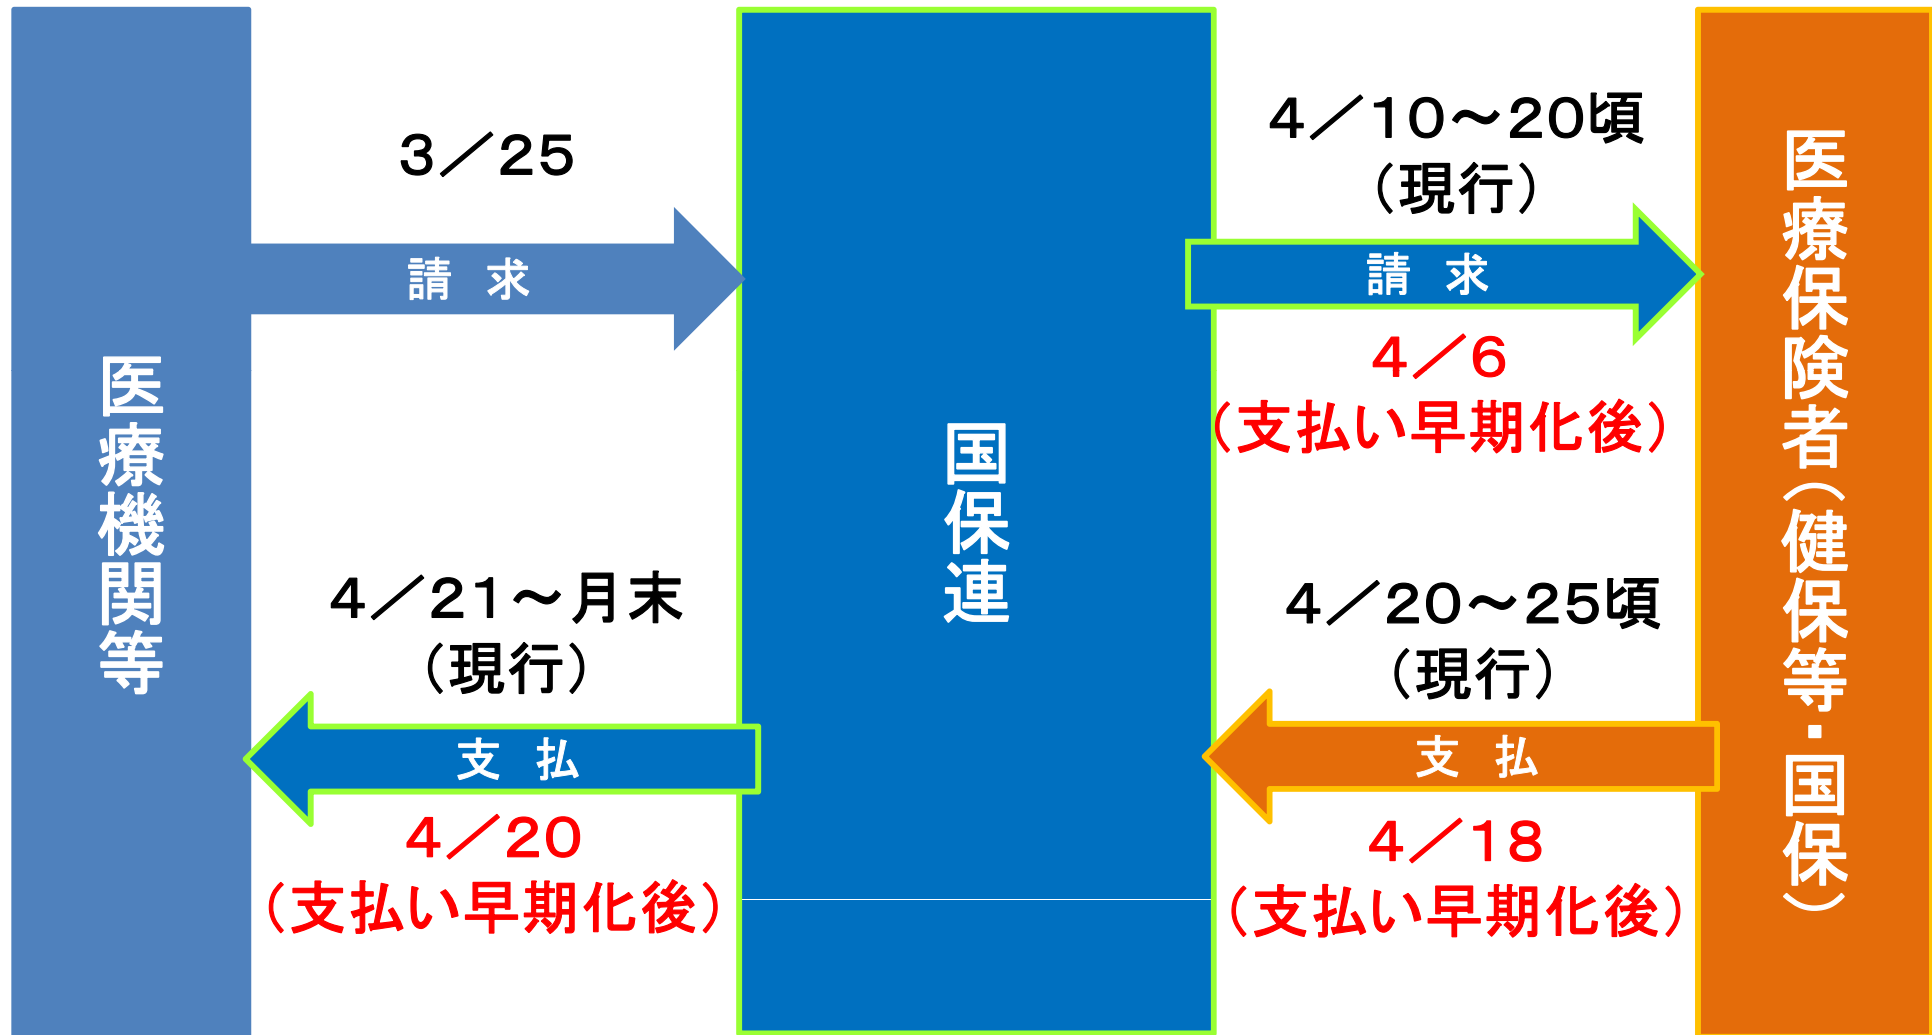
医療機関等

3／25

請　求

4／21～月末
（現行）

支　払

4／20
（支払い早期化後）

国保連

4／10～20頃
（現行）

請　求

4／6
（支払い早期化後）

4／20～25頃
（現行）

支　払

4／18
（支払い早期化後）

医療保険者（健保等・国保）